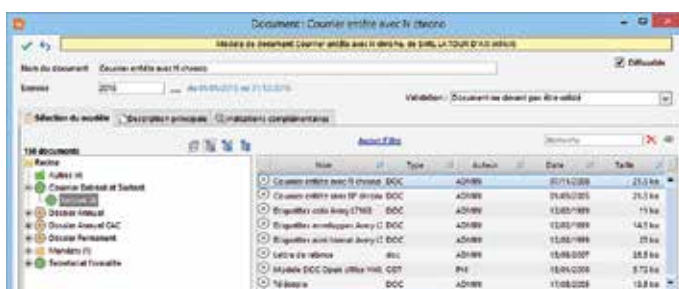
Document : Courrier entête avec N chrono

Modèle de document Courrier entête avec N chrono, de SARL LA TOUR D'AUVERGNE

Nom du document	Courrier entête avec N chrono

Diffusable

Exercice	2016	du 01/01/2016 au 31/12/2016

Validation :	Document ne devant pas être validé

Sélection du modèle	Description principale	Indicateurs complémentaires

130 documents

Aucun Filtre

Recherche

Racine
Autres (4)
Courrier Sécrét et Sortant
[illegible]
Dossier Annuel
Dossier Annuel CAC
Dossier Permanent
Mandats (1)
Secrétariat Fiscalité

| Nom | Type | Auteur | Date | Taille |
|---|---|---|---|---|
| Courrier entête avec N chrono | DOC | ADMIN | 07/11/2008 | 23,5 ko |
| Courrier entête avec SP chrono | DOC | ADMIN | 25/05/2005 | 23,5 ko |
| Etiquettes colis Avery L7165 | DOC | ADMIN | 12/07/1999 | 11 ko |
| Etiquettes enveloppes Avery L7 | DOC | ADMIN | 12/07/1999 | 14,5 ko |
| Etiquettes auto Internet Avery L7 | DOC | ADMIN | 12/07/1999 | 21 ko |
| Lettre de relance | doc | ADMIN | 15/06/2007 | 28,5 ko |
| Modèle DOC Open office With | ODT | PH | 15/04/2008 | 8,72 ko |
| Télécopie | doc | ADMIN | 17/08/2009 | 19,8 ko |